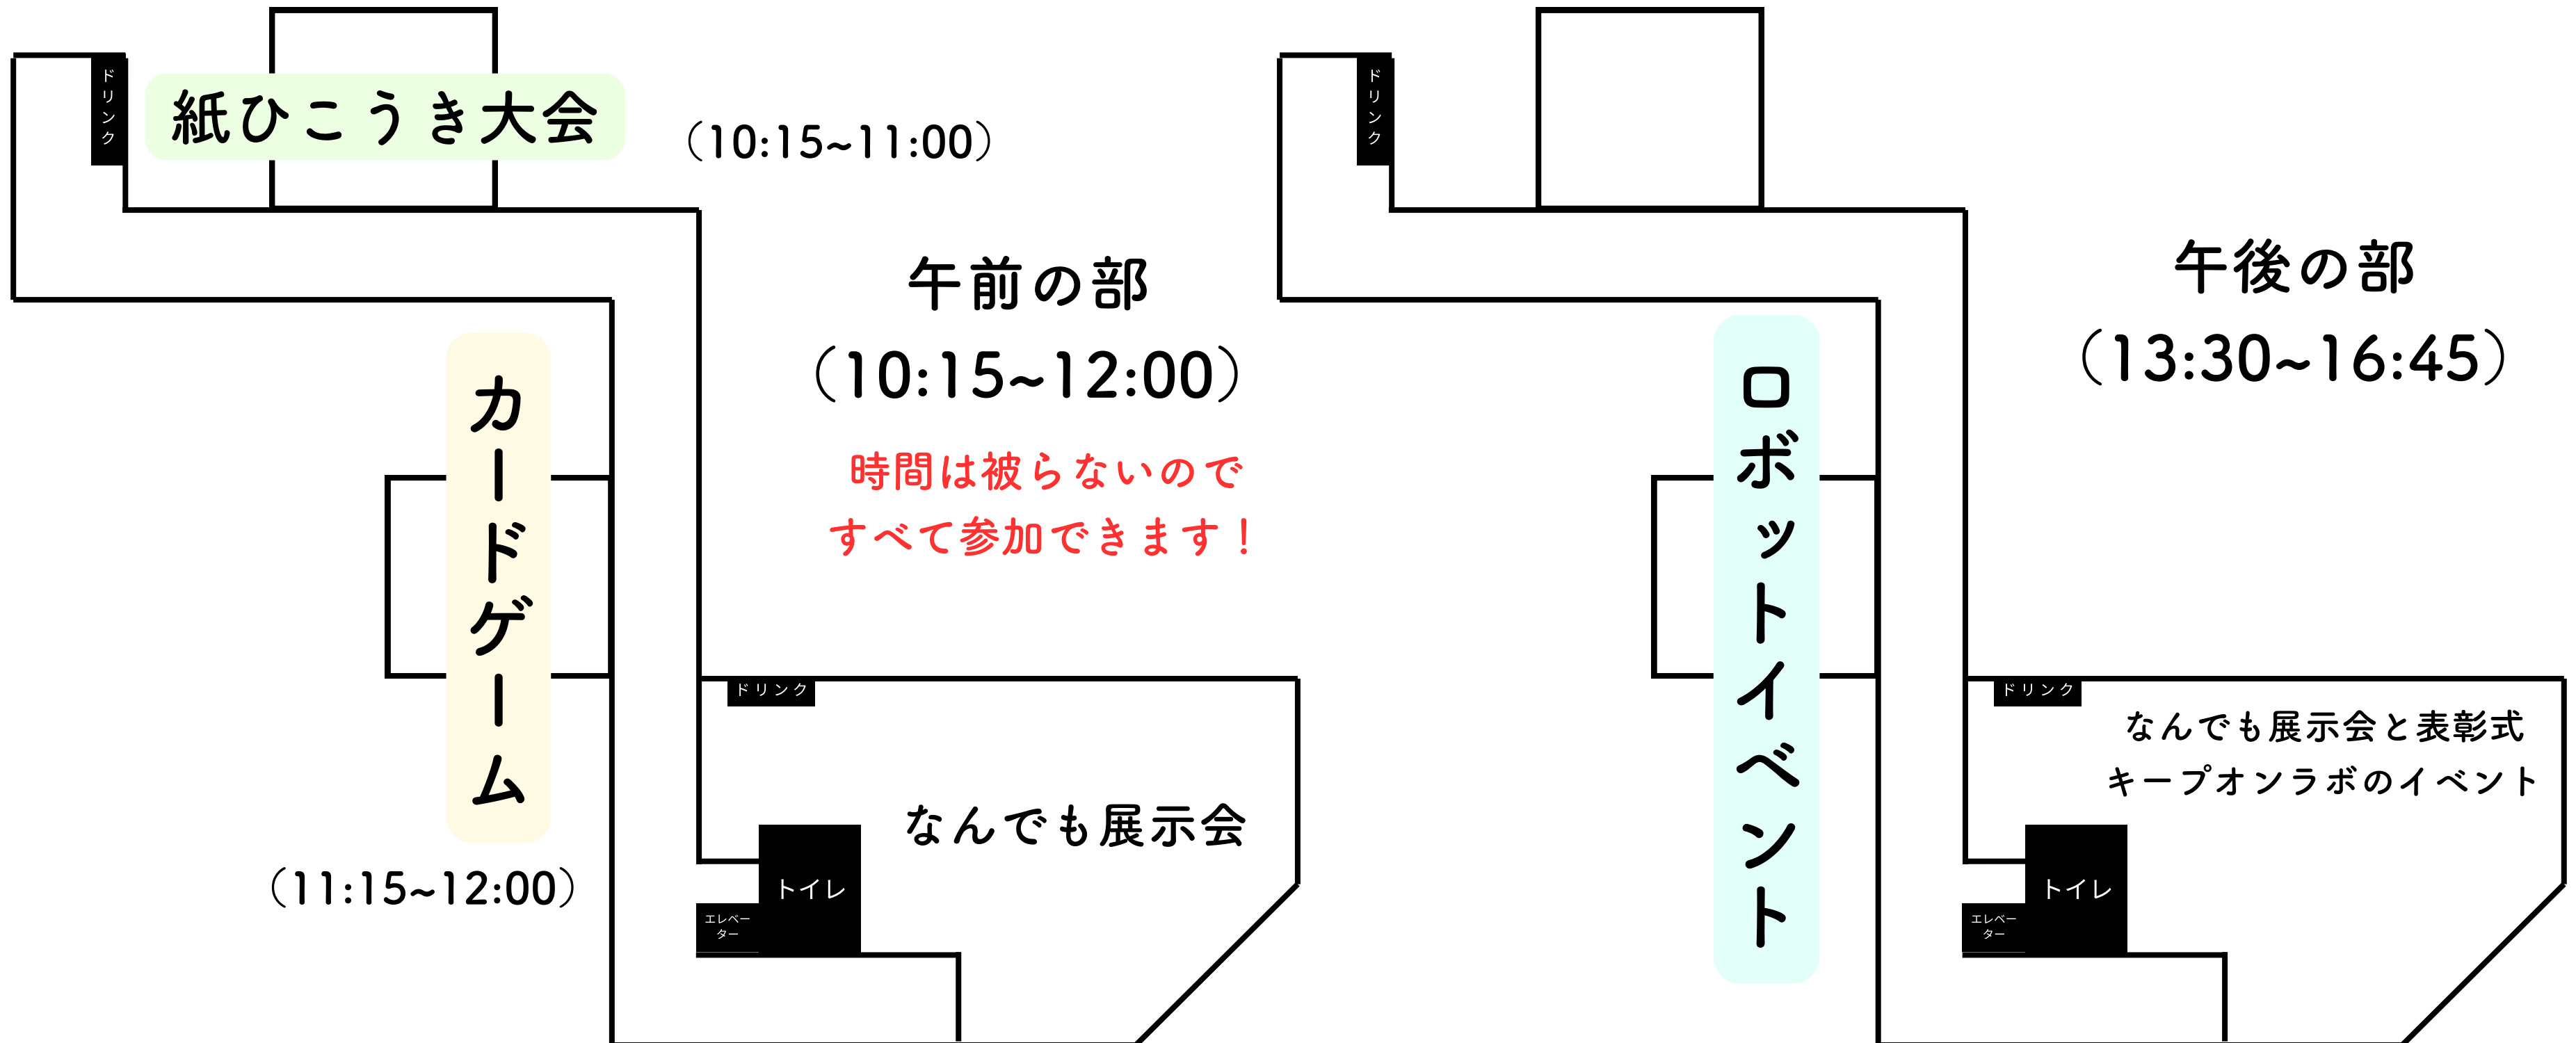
ドリンク

紙ひこうき大会

(10:15~11:00)

午前の部

(10:15~12:00)

時間は被らないので
すべて参加できます!

カードゲーム

(11:15~12:00)

ドリンク

なんでも展示会

トイレ

エレベーター

ドリンク

午後の部

(13:30~16:45)

ロボットイベント

ドリンク

なんでも展示会と表彰式
キープオンラボのイベント

トイレ

エレベーター